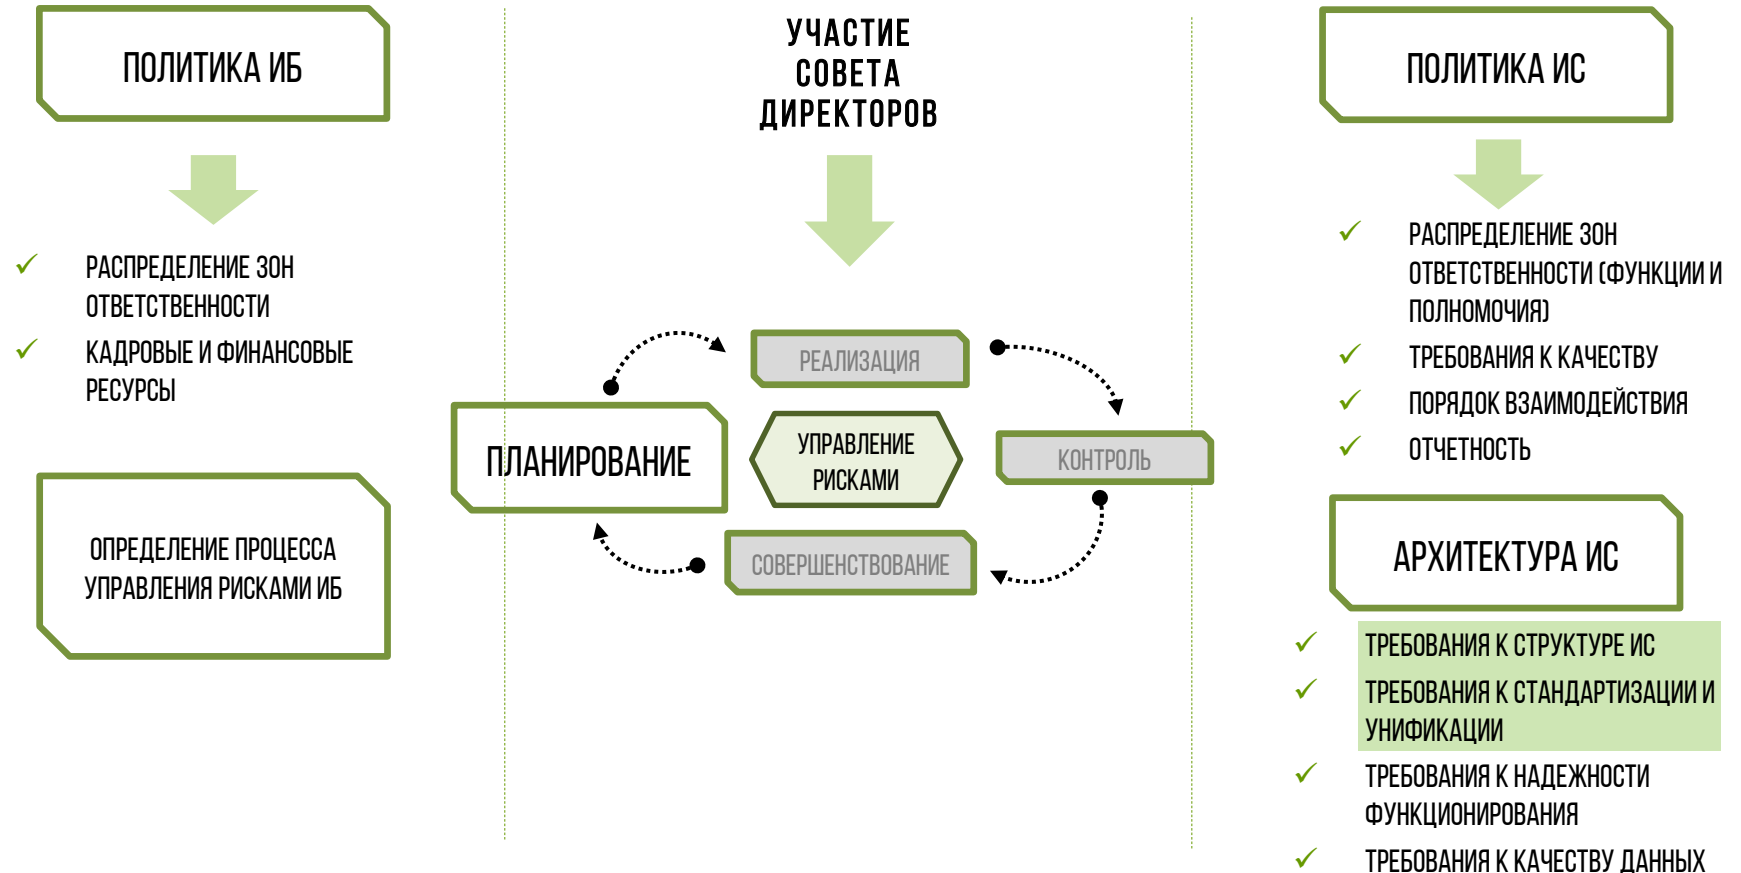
ПОЛИТИКА ИБ

✓ РАСПРЕДЕЛЕНИЕ ЗОН ОТВЕТСТВЕННОСТИ
✓ КАДРОВЫЕ И ФИНАНСОВЫЕ РЕСУРСЫ

ОПРЕДЕЛЕНИЕ ПРОЦЕССА УПРАВЛЕНИЯ РИСКАМИ ИБ

УЧАСТИЕ СОВЕТА ДИРЕКТОРОВ

РЕАЛИЗАЦИЯ

ПЛАНИРОВАНИЕ

УПРАВЛЕНИЕ РИСКАМИ

КОНТРОЛЬ

СОВЕРШЕНСТВОВАНИЕ

ПОЛИТИКА ИС

✓ РАСПРЕДЕЛЕНИЕ ЗОН ОТВЕТСТВЕННОСТИ (ФУНКЦИИ И ПОЛНОМОЧИЯ)
✓ ТРЕБОВАНИЯ К КАЧЕСТВУ
✓ ПОРЯДОК ВЗАИМОДЕЙСТВИЯ
✓ ОТЧЕТНОСТЬ

АРХИТЕКТУРА ИС

✓ ТРЕБОВАНИЯ К СТРУКТУРЕ ИС
✓ ТРЕБОВАНИЯ К СТАНДАРТИЗАЦИИ И УНИФИКАЦИИ
✓ ТРЕБОВАНИЯ К НАДЕЖНОСТИ ФУНКЦИОНИРОВАНИЯ
✓ ТРЕБОВАНИЯ К КАЧЕСТВУ ДАННЫХ